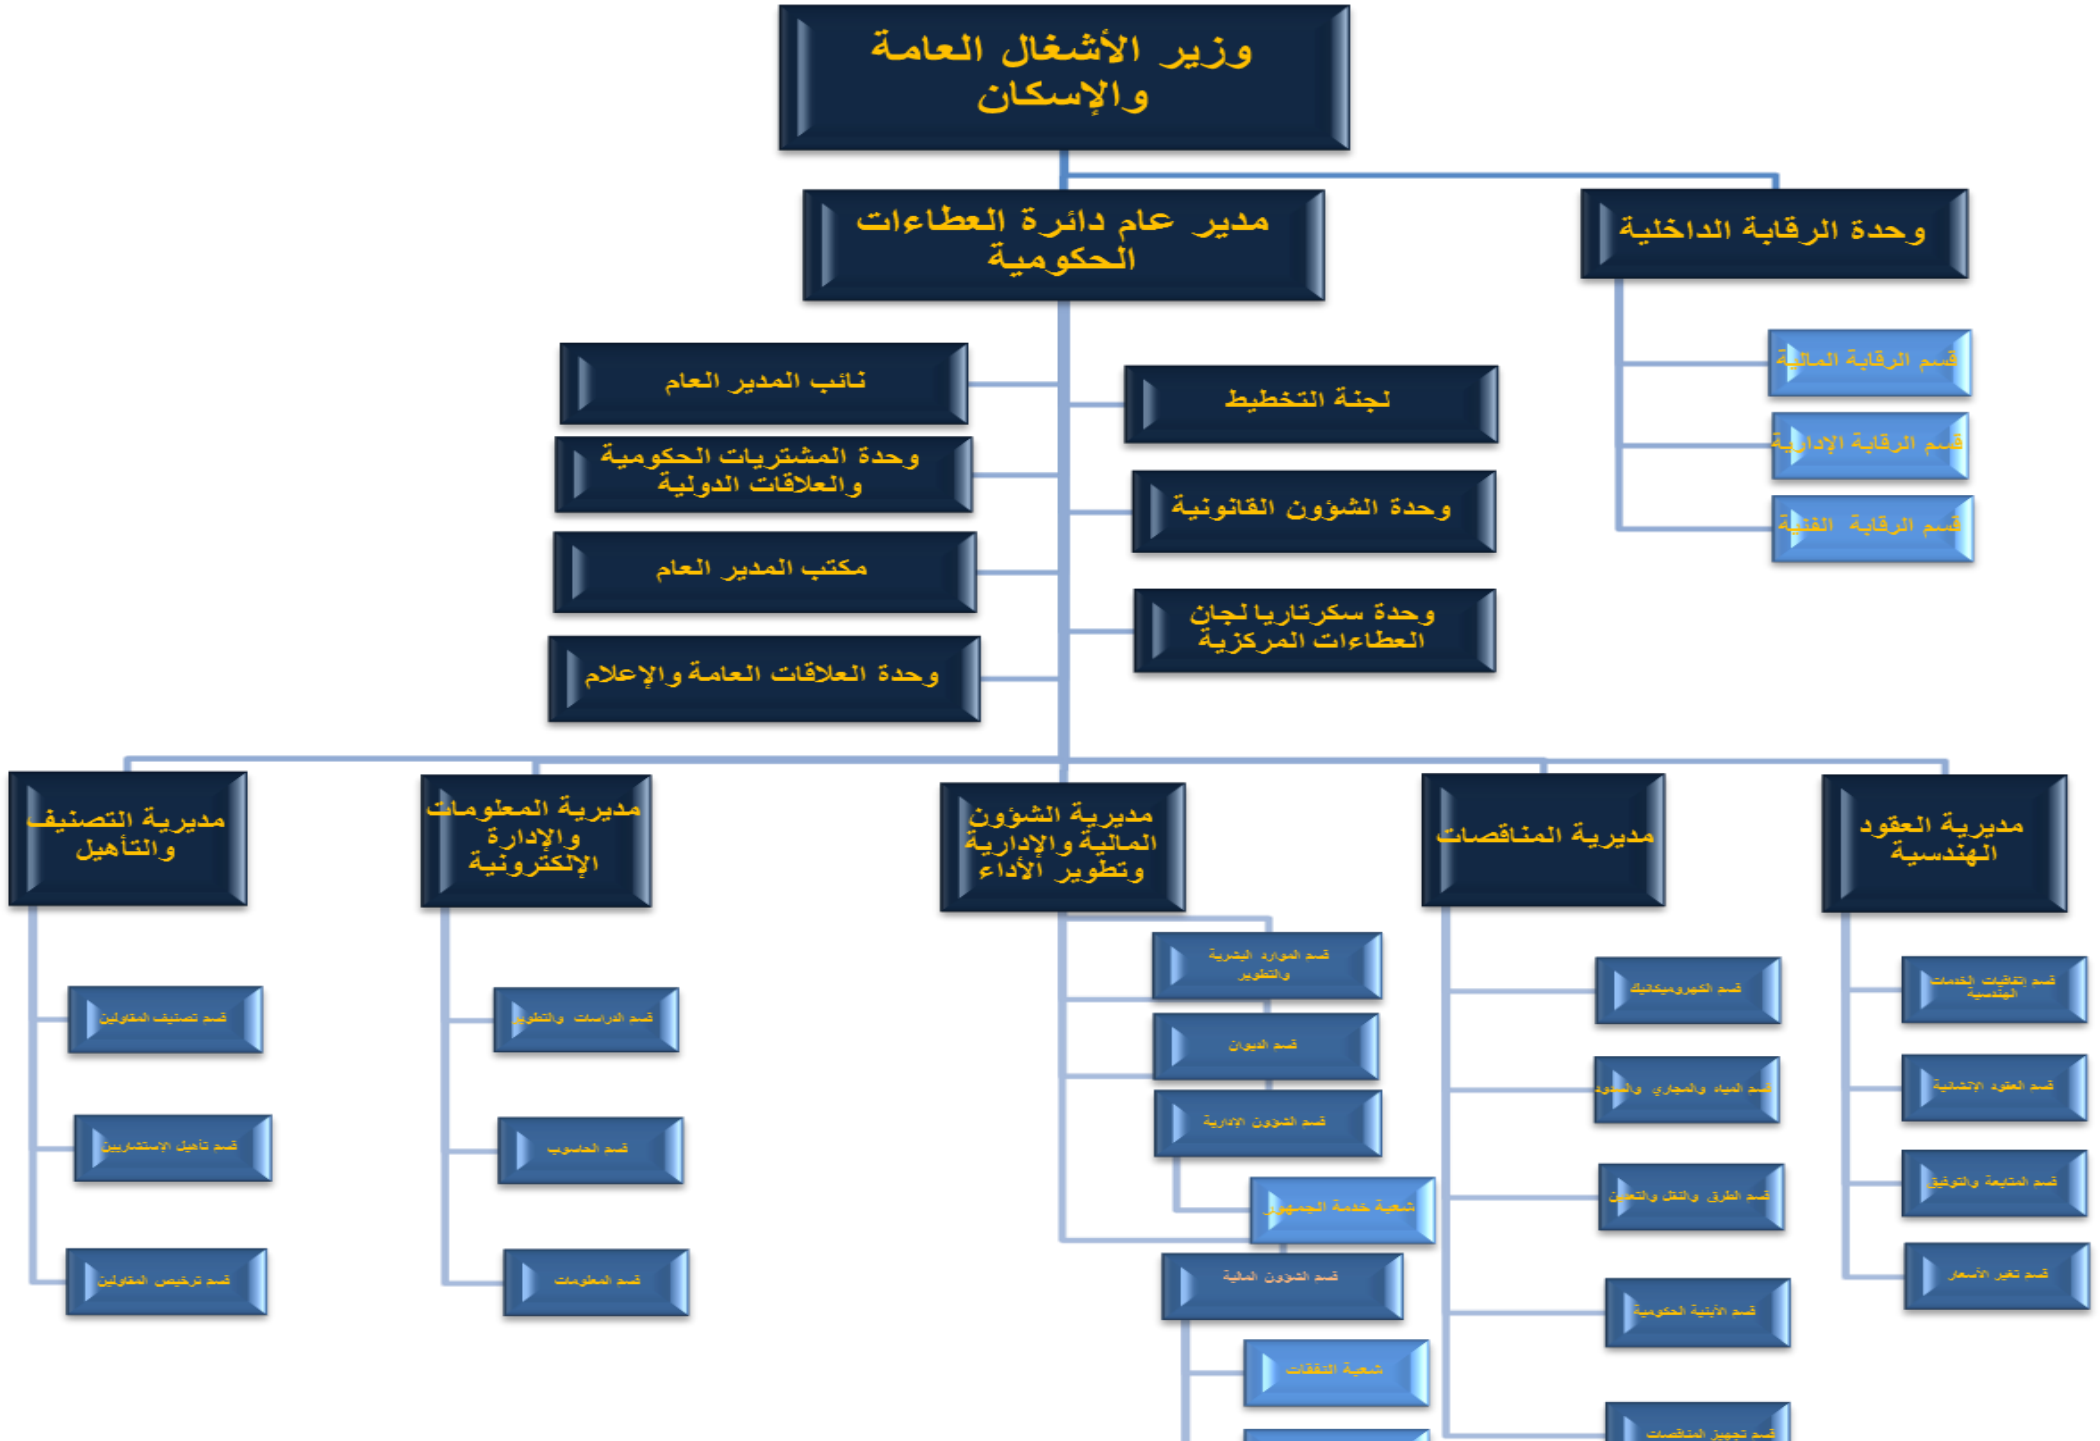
وزير الأشغال العامة والإسكان

مدير عام دائرة العطاءات الحكومية

وحدة الرقابة الداخلية

قسم الرقابة المالية

قسم الرقابة الإدارية

قسم الرقابة الفنية

نائب المدير العام

وحدة المشتريات الحكومية والعلاقات الدولية

مكتب المدير العام

وحدة العلاقات العامة والإعلام

لجنة التخطيط

وحدة الشؤون القانونية

وحدة سكرتاريا لجان العطاءات المركزية

مديرية التصنيف والتأهيل

قسم تصنيف المقاولين

قسم تأهيل الاستشاريين

قسم ترخيص المقاولين

مديرية المعلومات والإدارة الإلكترونية

قسم الدراسات والتطوير

قسم الحاسوب

قسم المعلومات

مديرية الشؤون المالية والإدارية وتطوير الأداء

قسم الموارد البشرية والتطوير

قسم الديوان

قسم الشؤون الإدارية

شعبة خدمة الجمهور

قسم الشؤون المالية

شعبة النفقات

مديرية المناقصات

قسم الكهروميكانيك

قسم المياه والمجاري والسدود

قسم الطرق والنقل والتعدين

قسم الأبنية الحكومية

قسم تجهيز المناقصات

مديرية العقود الهندسية

قسم اتفاقيات الخدمات الهندسية

قسم العقود الانشائية

قسم المتابعة والتوثيق

قسم تغير الأسعار